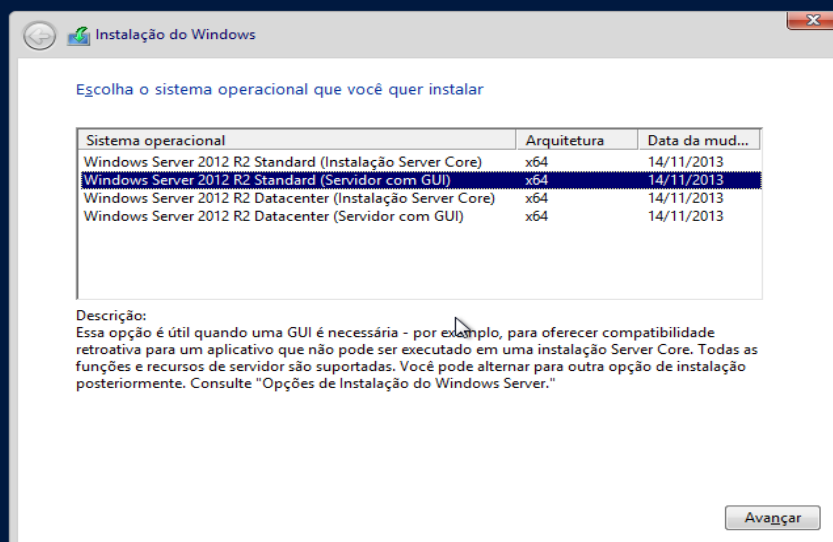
Instalação do Windows

Escolha o sistema operacional que você quer instalar

| Sistema operacional | Arquitetura | Data da mud... |
|---|---|---|
| Windows Server 2012 R2 Standard (Instalação Server Core) | x64 | 14/11/2013 |
| Windows Server 2012 R2 Standard (Servidor com GUI) | x64 | 14/11/2013 |
| Windows Server 2012 R2 Datacenter (Instalação Server Core) | x64 | 14/11/2013 |
| Windows Server 2012 R2 Datacenter (Servidor com GUI) | x64 | 14/11/2013 |

Descrição:
Essa opção é útil quando uma GUI é necessária - por exemplo, para oferecer compatibilidade retroativa para um aplicativo que não pode ser executado em uma instalação Server Core. Todas as funções e recursos de servidor são suportadas. Você pode alternar para outra opção de instalação posteriormente. Consulte "Opções de Instalação do Windows Server."

Avançar